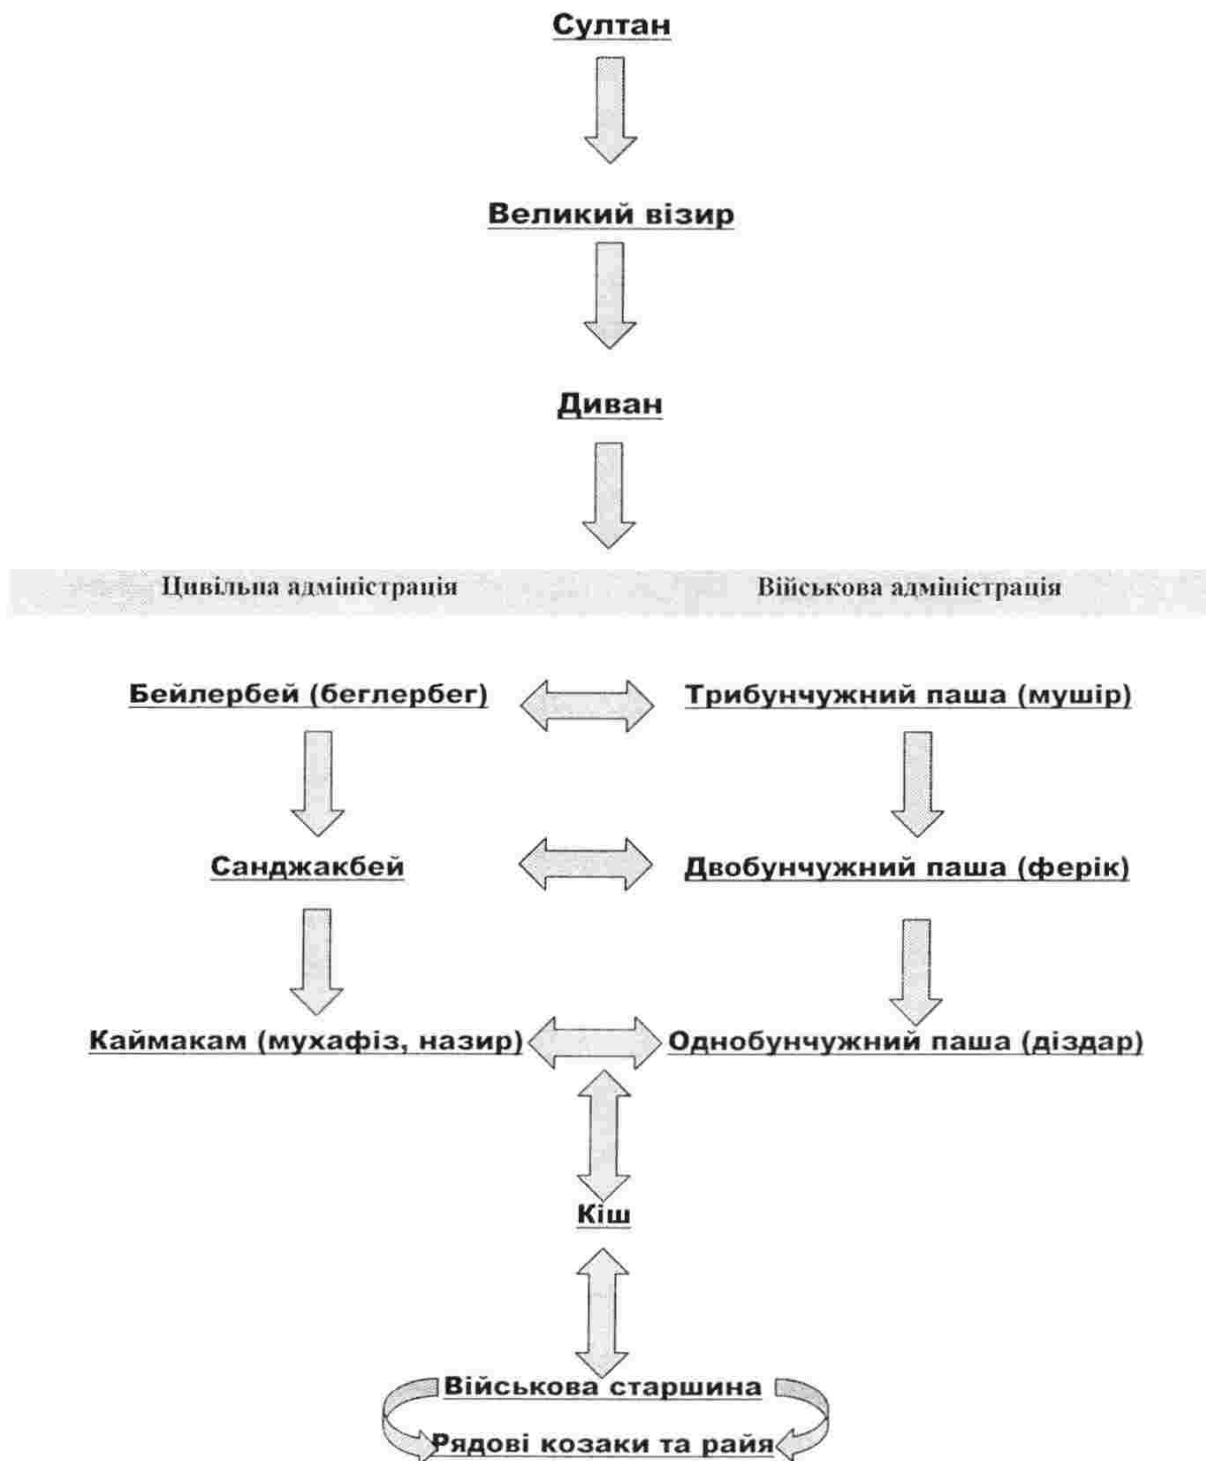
Султан

Великий візир

Диван

Цивільна адміністрація

Військова адміністрація

Бейлербей (беглербег)

Трибунчужний паша (мушір)

Санджакбей

Двобунчужний паша (ферік)

Каймакам (мухафіз, назир)

Однобунчужний паша (діздар)

Кіш

Військова старшина

Рядові козаки та райя